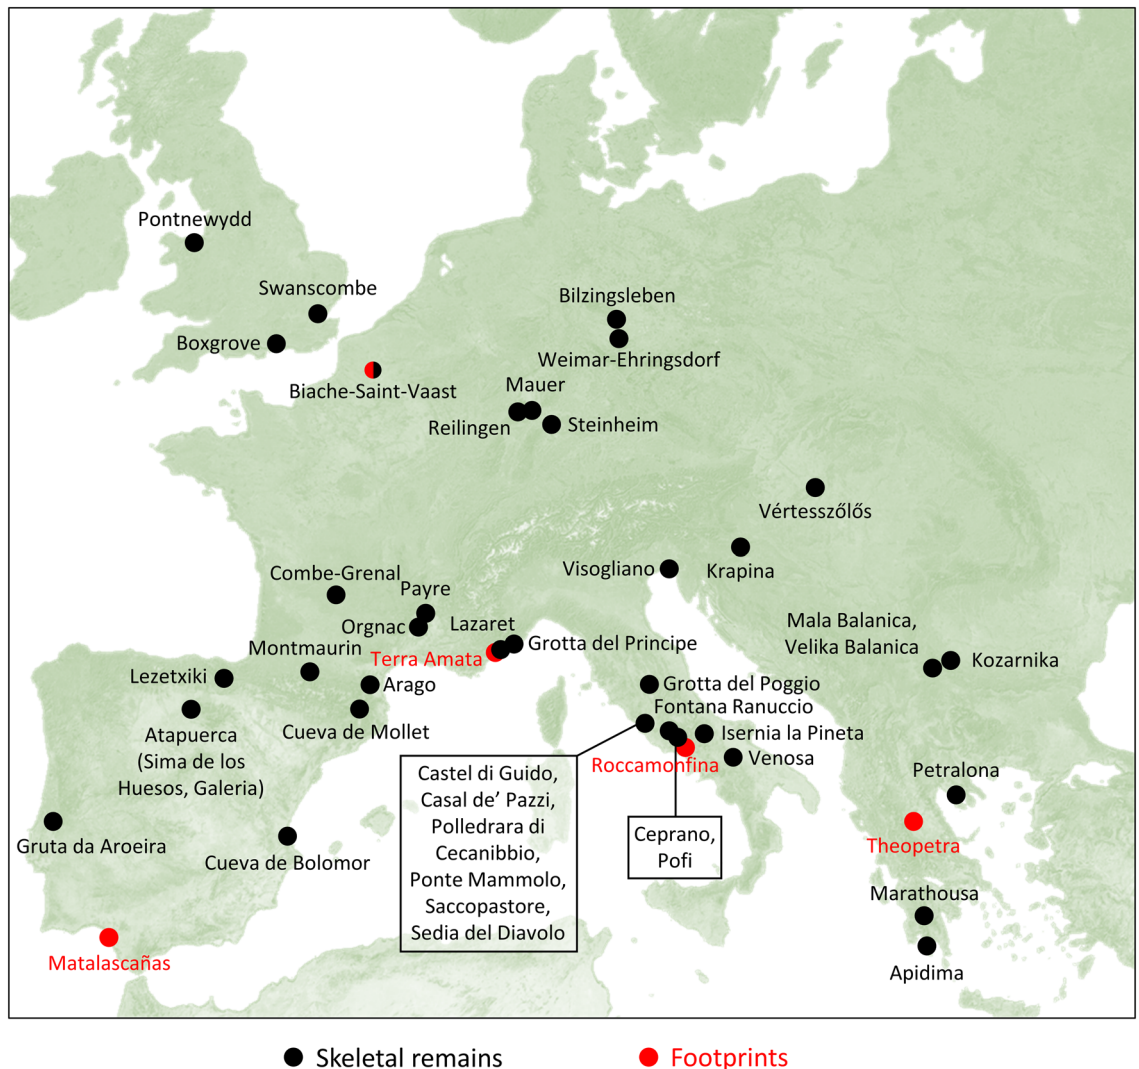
Pontnewydd

Swanscombe

Boxgrove

Biache-Saint-Vaast

Bilzingsleben

Weimar-Ehringsdorf

Mauer

Reilingen

Steinheim

Vértesszőlős

Visogliano

Krapina

Combe-Grenal

Payre

Orgnac

Lazaret

Grotta del Principe

Terra Amata

Montmaurin

Lezetxiki

Arago

Atapuerca (Sima de los Huesos, Galeria)

Cueva de Mollet

Mala Balanica, Velika Balanica

Kozarnika

Grotta del Poggio

Fontana Ranuccio

Isernia la Pineta

Venosa

Roccamonfina

Castel di Guido, Casal de' Pazzi, Polledrara di Cecanibbio, Ponte Mammolo, Saccopastore, Sedia del Diavolo

Ceprano, Pofi

Petralona

Theopetra

Gruta da Aroeira

Cueva de Bolomor

Marathousa

Apidima

Matalascañas

Skeletal remains

Footprints